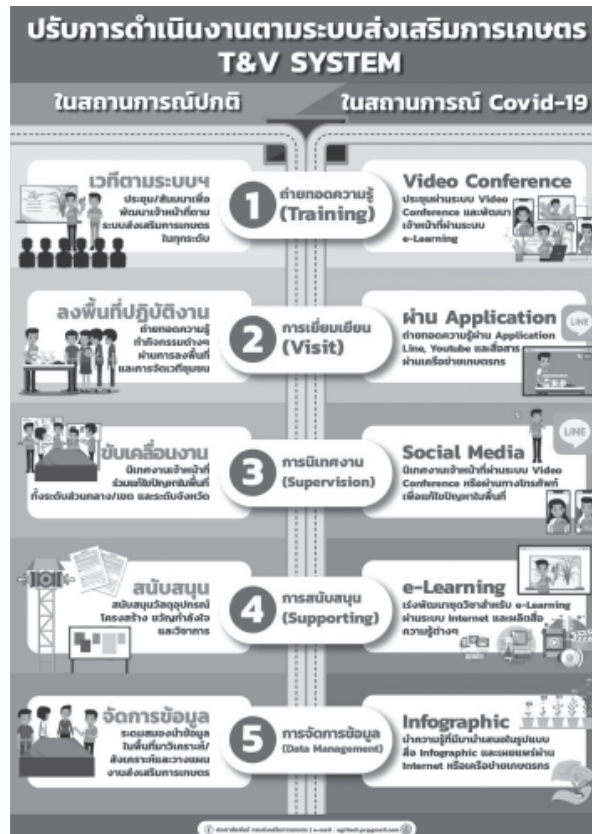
ปรับการดำเนินงานตามระบบส่งเสริมการเกษตร
T&V SYSTEM

ในสถานการณ์ปกติ

ในสถานการณ์ Covid-19

เวทีตามระบบฯ
ประชุม/สัมมนาเพื่อพัฒนาเจ้าหน้าที่ตามระบบส่งเสริมการเกษตรในทุกระดับ

1 ถ่ายทอดความรู้ (Training)

Video Conference
ประชุมผ่านระบบ Video Conference และพัฒนาเจ้าหน้าที่ผ่านระบบ e-Learning

ลงพื้นที่ปฏิบัติงาน
ถ่ายทอดความรู้ ทำกิจกรรมต่างๆ ผ่านการลงพื้นที่และการจัดเวทีชุมชน

2 การเยี่ยมเยียน (Visit)

ผ่าน Application
ถ่ายทอดความรู้ผ่าน Application Line, Youtube และสื่อสารผ่านเครือข่ายเกษตรกร

LINE

ขับเคลื่อนงาน
นิเทศงานเจ้าหน้าที่ ร่วมแก้ไขปัญหาในพื้นที่ ทั้งระดับส่วนกลาง/เขต และระดับจังหวัด

3 การนิเทศงาน (Supervision)

Social Media
นิเทศงานเจ้าหน้าที่ผ่านระบบ Video Conference หรือผ่านทางโทรศัพท์ เพื่อแก้ไขปัญหาในพื้นที่

LINE

สนับสนุน
สนับสนุนวัสดุอุปกรณ์ โครงสร้าง ขวัญกำลังใจ และวิชาการ

4 การสนับสนุน (Supporting)

e-Learning
เร่งพัฒนาชุดวิชาสำหรับ e-Learning ผ่านระบบ Internet และผลิตสื่อความรู้ต่างๆ

จัดการข้อมูล
ระดมสมองนำข้อมูลในพื้นที่มาวิเคราะห์/สังเคราะห์และวางแผนงานส่งเสริมการเกษตร

5 การจัดการข้อมูล (Data Management)

Infographic
นำความรู้ที่มีมานำเสนอในรูปแบบสื่อ Infographic และเผยแพร่ผ่าน Internet หรือเครือข่ายเกษตรกร

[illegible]